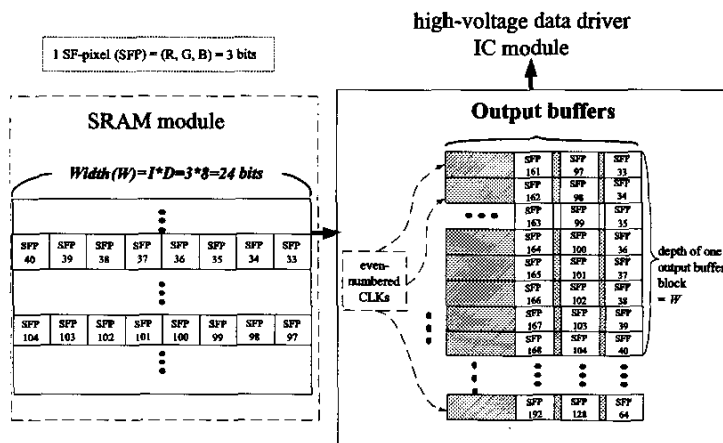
high-voltage data driver
IC module

1 SF-pixel (SFP) = (R, G, B) = 3 bits

SRAM module

Width (W)=I*D=3*8=24 bits

| SFP 40 | SFP 39 | SFP 38 | SFP 37 | SFP 36 | SFP 35 | SFP 34 | SFP 33 |
|---|---|---|---|---|---|---|---|

| SFP 104 | SFP 103 | SFP 102 | SFP 101 | SFP 100 | SFP 99 | SFP 98 | SFP 97 |
|---|---|---|---|---|---|---|---|

Output buffers

| | | | |
|---|---|---|---|
| | SFP 161 | SFP 97 | SFP 33 |
| | SFP 162 | SFP 98 | SFP 34 |
| | SFP 163 | SFP 99 | SFP 35 |
| | SFP 164 | SFP 100 | SFP 36 |
| | SFP 165 | SFP 101 | SFP 37 |
| | SFP 166 | SFP 102 | SFP 38 |
| | SFP 167 | SFP 103 | SFP 39 |
| | SFP 168 | SFP 104 | SFP 40 |
| | SFP 192 | SFP 128 | SFP 64 |

even-numbered CLKs

depth of one output buffer block = W